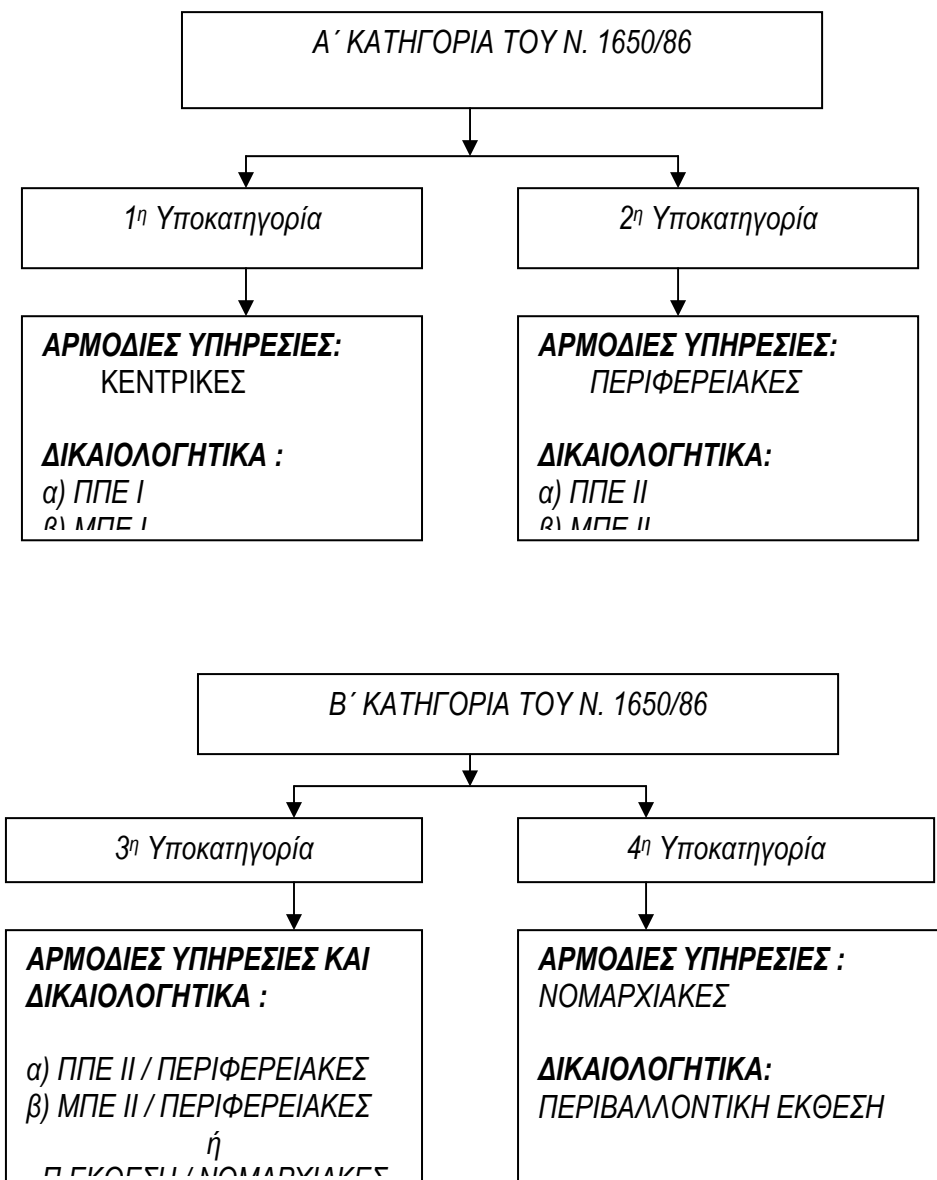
Α΄ ΚΑΤΗΓΟΡΙΑ ΤΟΥ Ν. 1650/86

1η Υποκατηγορία

2η Υποκατηγορία

ΑΡΜΟΔΙΕΣ ΥΠΗΡΕΣΙΕΣ:
ΚΕΝΤΡΙΚΕΣ

ΔΙΚΑΙΟΛΟΓΗΤΙΚΑ :
α) ΠΠΕ Ι
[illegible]

ΑΡΜΟΔΙΕΣ ΥΠΗΡΕΣΙΕΣ:
ΠΕΡΙΦΕΡΕΙΑΚΕΣ

ΔΙΚΑΙΟΛΟΓΗΤΙΚΑ:
α) ΠΠΕ ΙΙ
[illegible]

Β΄ ΚΑΤΗΓΟΡΙΑ ΤΟΥ Ν. 1650/86

3η Υποκατηγορία

4η Υποκατηγορία

ΑΡΜΟΔΙΕΣ ΥΠΗΡΕΣΙΕΣ ΚΑΙ ΔΙΚΑΙΟΛΟΓΗΤΙΚΑ :

α) ΠΠΕ ΙΙ / ΠΕΡΙΦΕΡΕΙΑΚΕΣ
β) ΜΠΕ ΙΙ / ΠΕΡΙΦΕΡΕΙΑΚΕΣ
ή
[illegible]

ΑΡΜΟΔΙΕΣ ΥΠΗΡΕΣΙΕΣ :
ΝΟΜΑΡΧΙΑΚΕΣ

ΔΙΚΑΙΟΛΟΓΗΤΙΚΑ:
ΠΕΡΙΒΑΛΛΟΝΤΙΚΗ ΕΚΘΕΣΗ